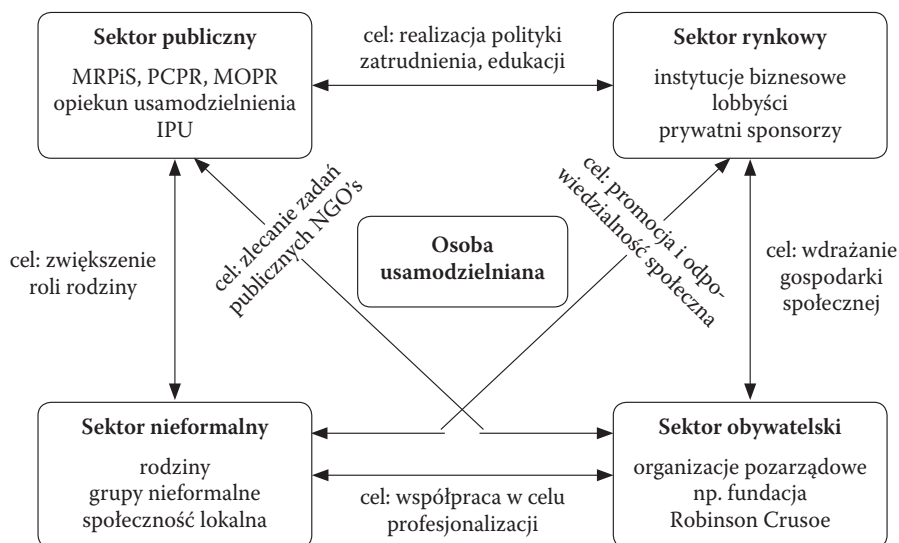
Sektor publiczny
MRPiS, PCPR, MOPR
opiekun usamodzielnienia
IPU

cel: realizacja polityki zatrudnienia, edukacji

Sektor rynkowy
instytucje biznesowe
lobbyści
prywatni sponsorzy

cel: zlecanie zadań publicznych NGO's

cel: promocja i odpowiedzialność społeczna

cel: zwiększenie roli rodziny

Osoba usamodzielniana

cel: wdrażanie gospodarki społecznej

Sektor nieformalny
rodziny
grupy nieformalne
społeczność lokalna

cel: współpraca w celu profesjonalizacji

Sektor obywatelski
organizacje pozarządowe
np. fundacja
Robinson Crusoe